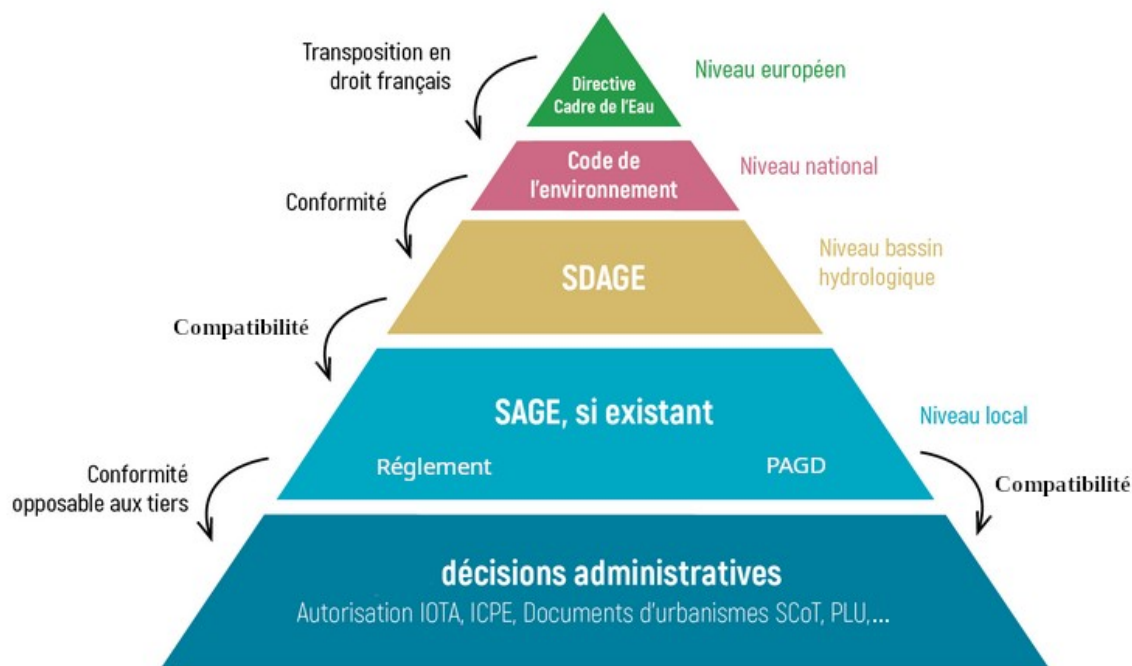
Transposition en droit français

Directive Cadre de l'Eau

Niveau européen

Conformité

Code de l'environnement

Niveau national

SDAGE

Niveau bassin hydrologique

Compatibilité

SAGE, si existant

Niveau local

Réglement

PAGD

Conformité opposable aux tiers

Compatibilité

décisions administratives

Autorisation IOTA, ICPE, Documents d'urbanismes SCoT, PLU,...